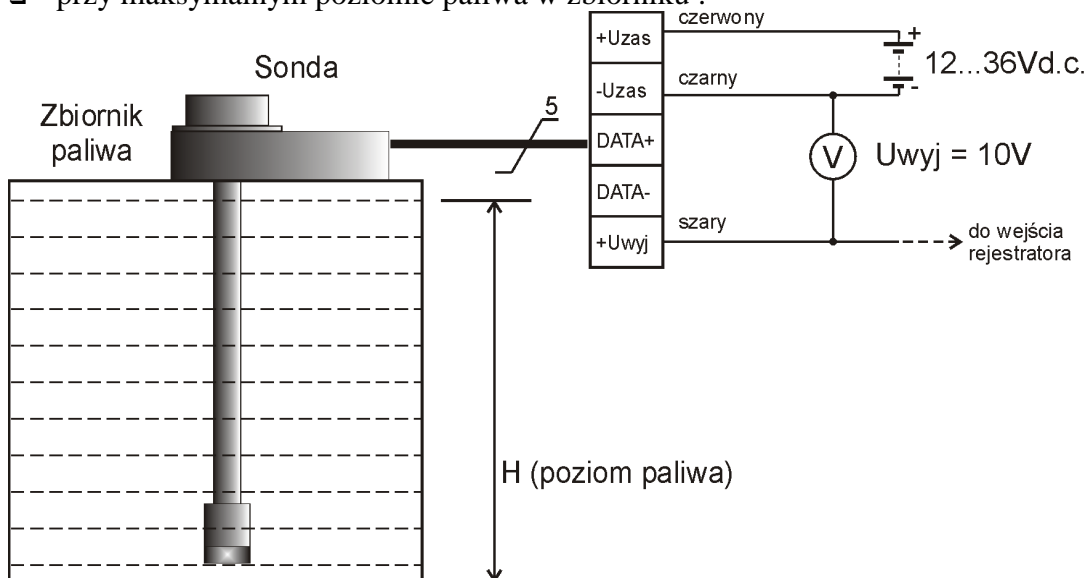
❑ przy maksymalnym poziomie paliwa w zbiorniku :

Sonda

Zbiornik paliwa

5

+Uzas
-Uzas
DATA+
DATA-
+Uwyj

czerwony
czarny
szary

+
-
12...36Vd.c.

V
Uwyj = 10V

do wejścia rejestratora

H (poziom paliwa)